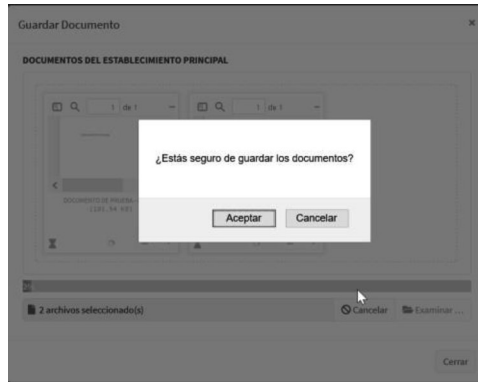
Guardar Documento

×

DOCUMENTOS DEL ESTABLECIMIENTO PRINCIPAL

1 de 1

1 de 1

DOCUMENTO DE PRUEBA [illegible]

¿Estás seguro de guardar los documentos?

Aceptar

Cancelar

2 archivos seleccionado(s)

Cancelar

Examinar ...

Cerrar